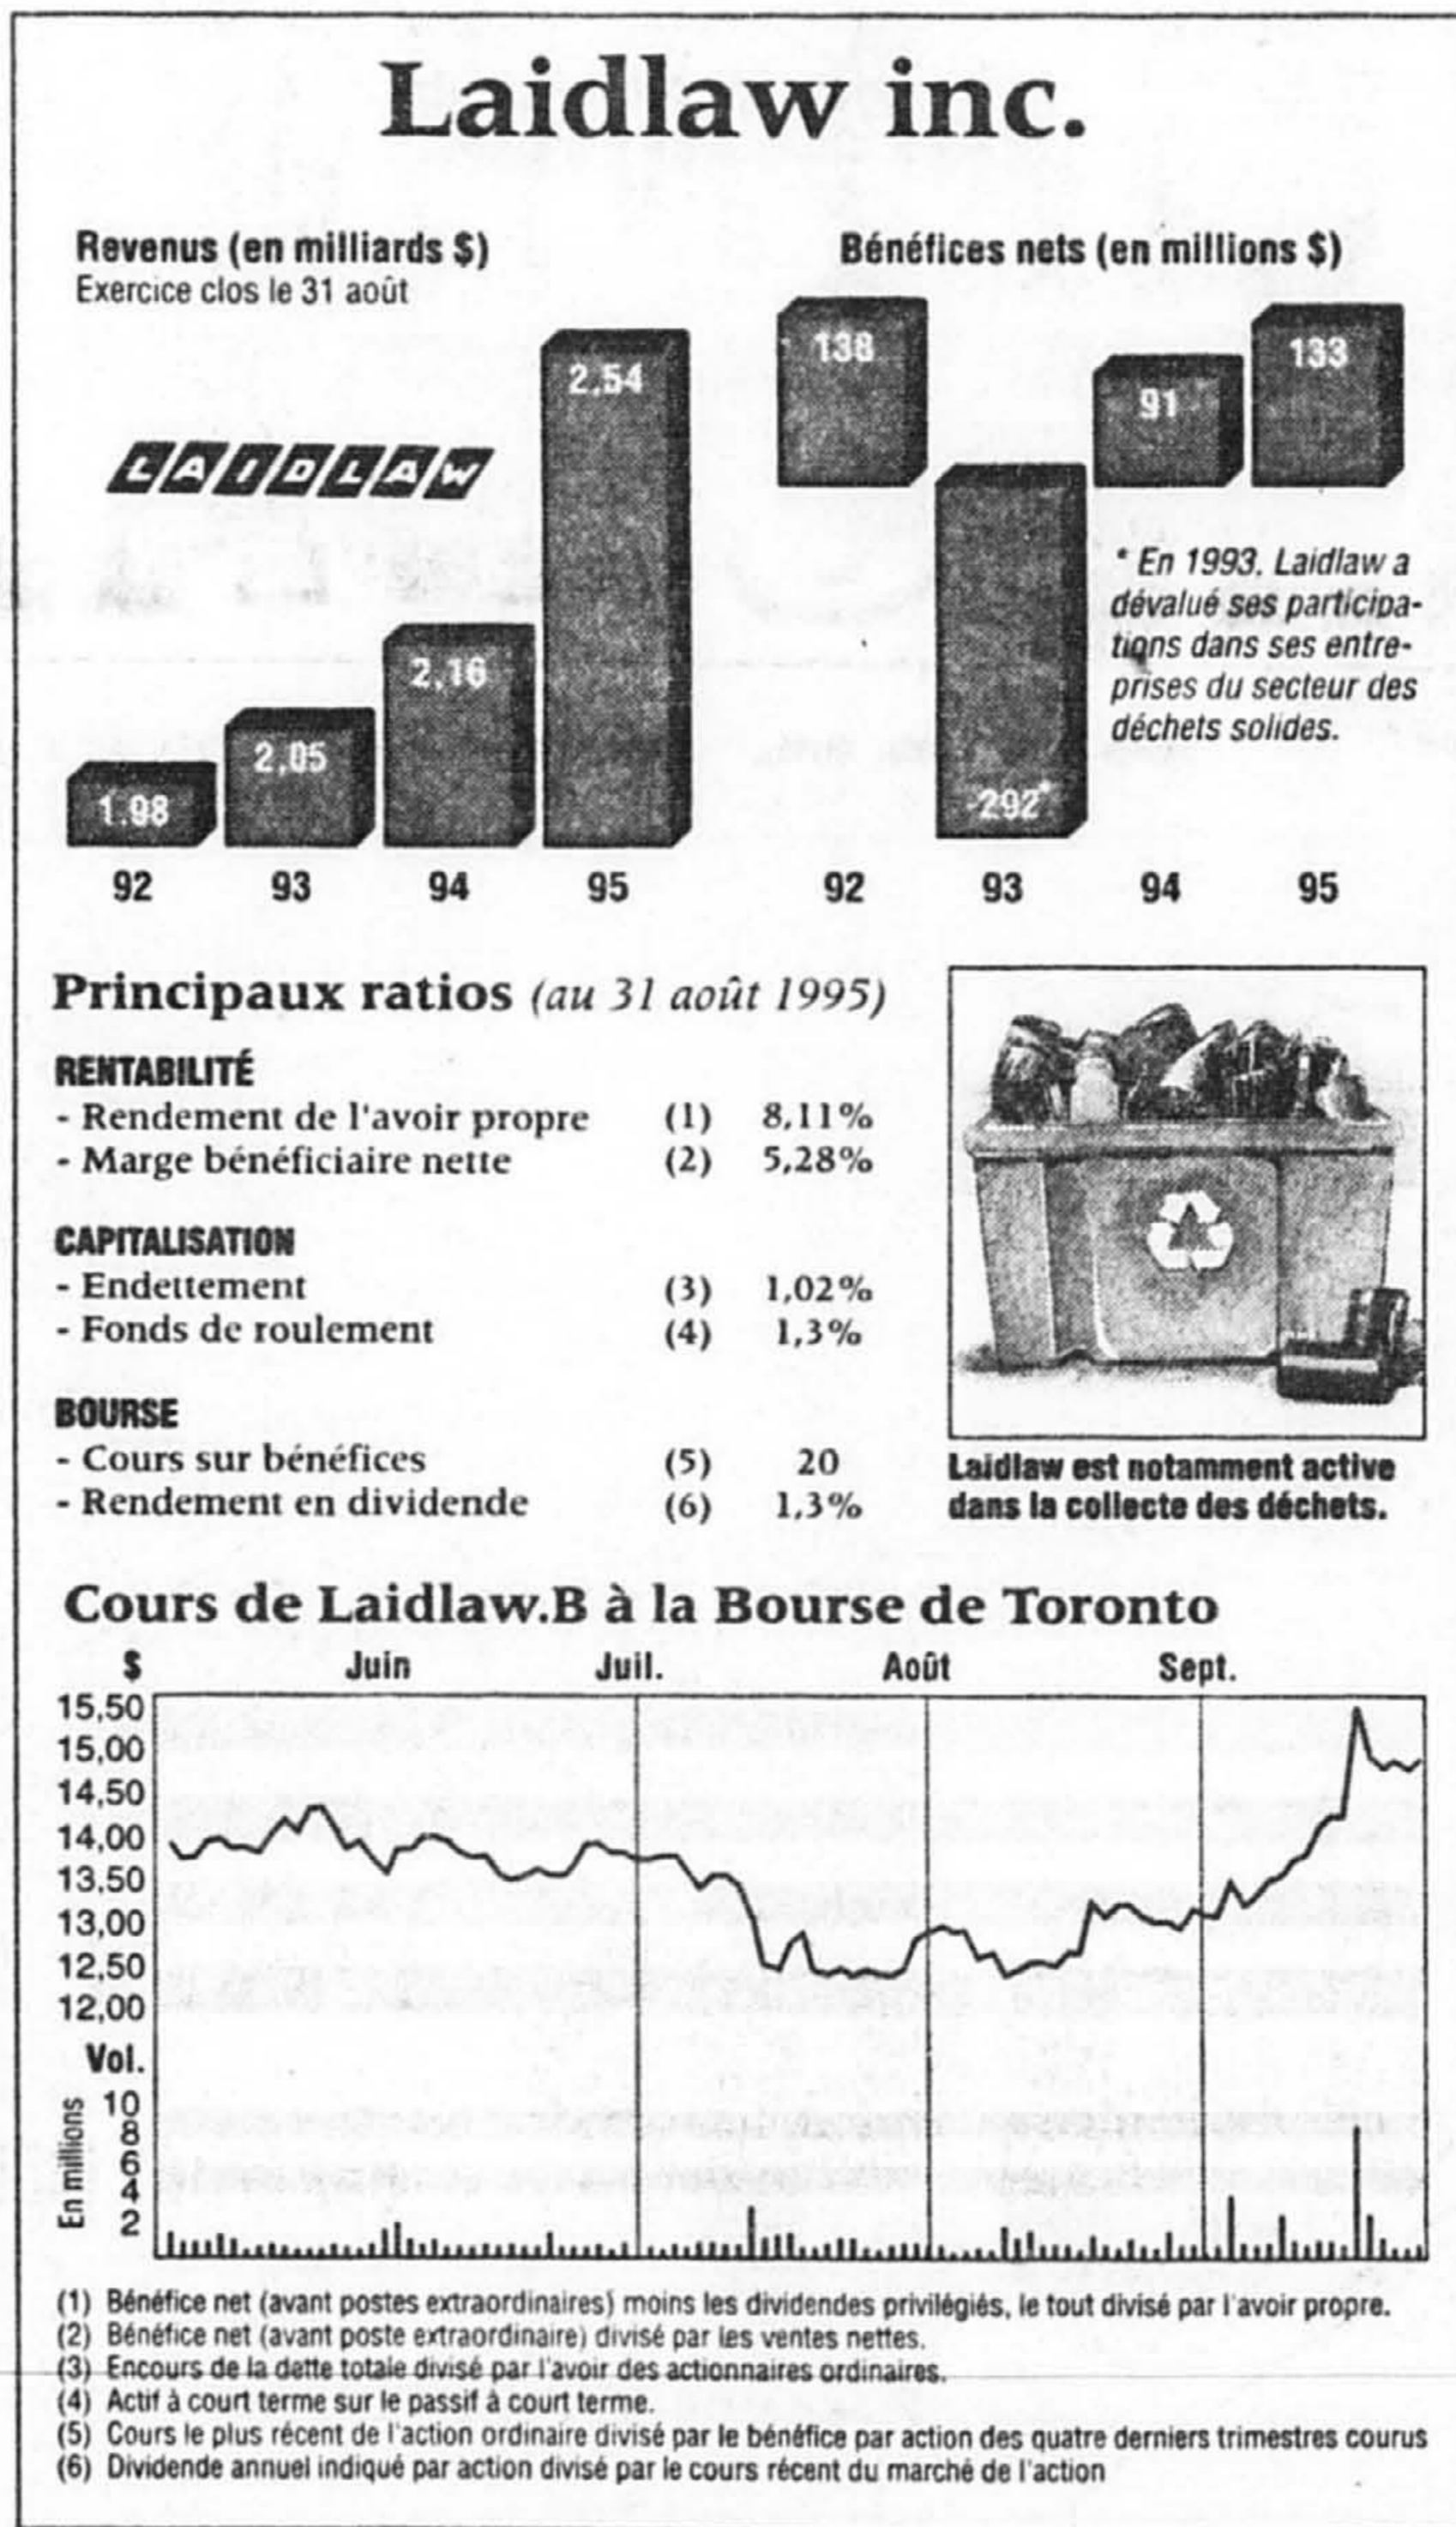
Laidlaw inc.

Revenus (en milliards $)
Exercice clos le 31 août

LAIDLAW

1,98
2,05
2,16
2,54
92 93 94 95

Bénéfices nets (en millions $)

138
-292*
91
133
92 93 94 95

* En 1993, Laidlaw a dévalué ses participations dans ses entreprises du secteur des déchets solides.

Principaux ratios (au 31 août 1995)

| | | |
|---|---|---|
| RENTABILITÉ | | |
| - Rendement de l'avoir propre | (1) | 8,11% |
| - Marge bénéficiaire nette | (2) | 5,28% |
| CAPITALISATION | | |
| - Endettement | (3) | 1,02% |
| - Fonds de roulement | (4) | 1,3% |
| BOURSE | | |
| - Cours sur bénéfices | (5) | 20 |
| - Rendement en dividende | (6) | 1,3% |

Laidlaw est notamment active dans la collecte des déchets.

Cours de Laidlaw.B à la Bourse de Toronto

$ Juin Juil. Août Sept.
15,50
15,00
14,50
14,00
13,50
13,00
12,50
12,00
Vol.
En millions
10
8
6
4
2

(1) Bénéfice net (avant postes extraordinaires) moins les dividendes privilégiés, le tout divisé par l'avoir propre.
(2) Bénéfice net (avant poste extraordinaire) divisé par les ventes nettes.
(3) Encours de la dette totale divisé par l'avoir des actionnaires ordinaires.
(4) Actif à court terme sur le passif à court terme.
(5) Cours le plus récent de l'action ordinaire divisé par le bénéfice par action des quatre derniers trimestres courus
(6) Dividende annuel indiqué par action divisé par le cours récent du marché de l'action